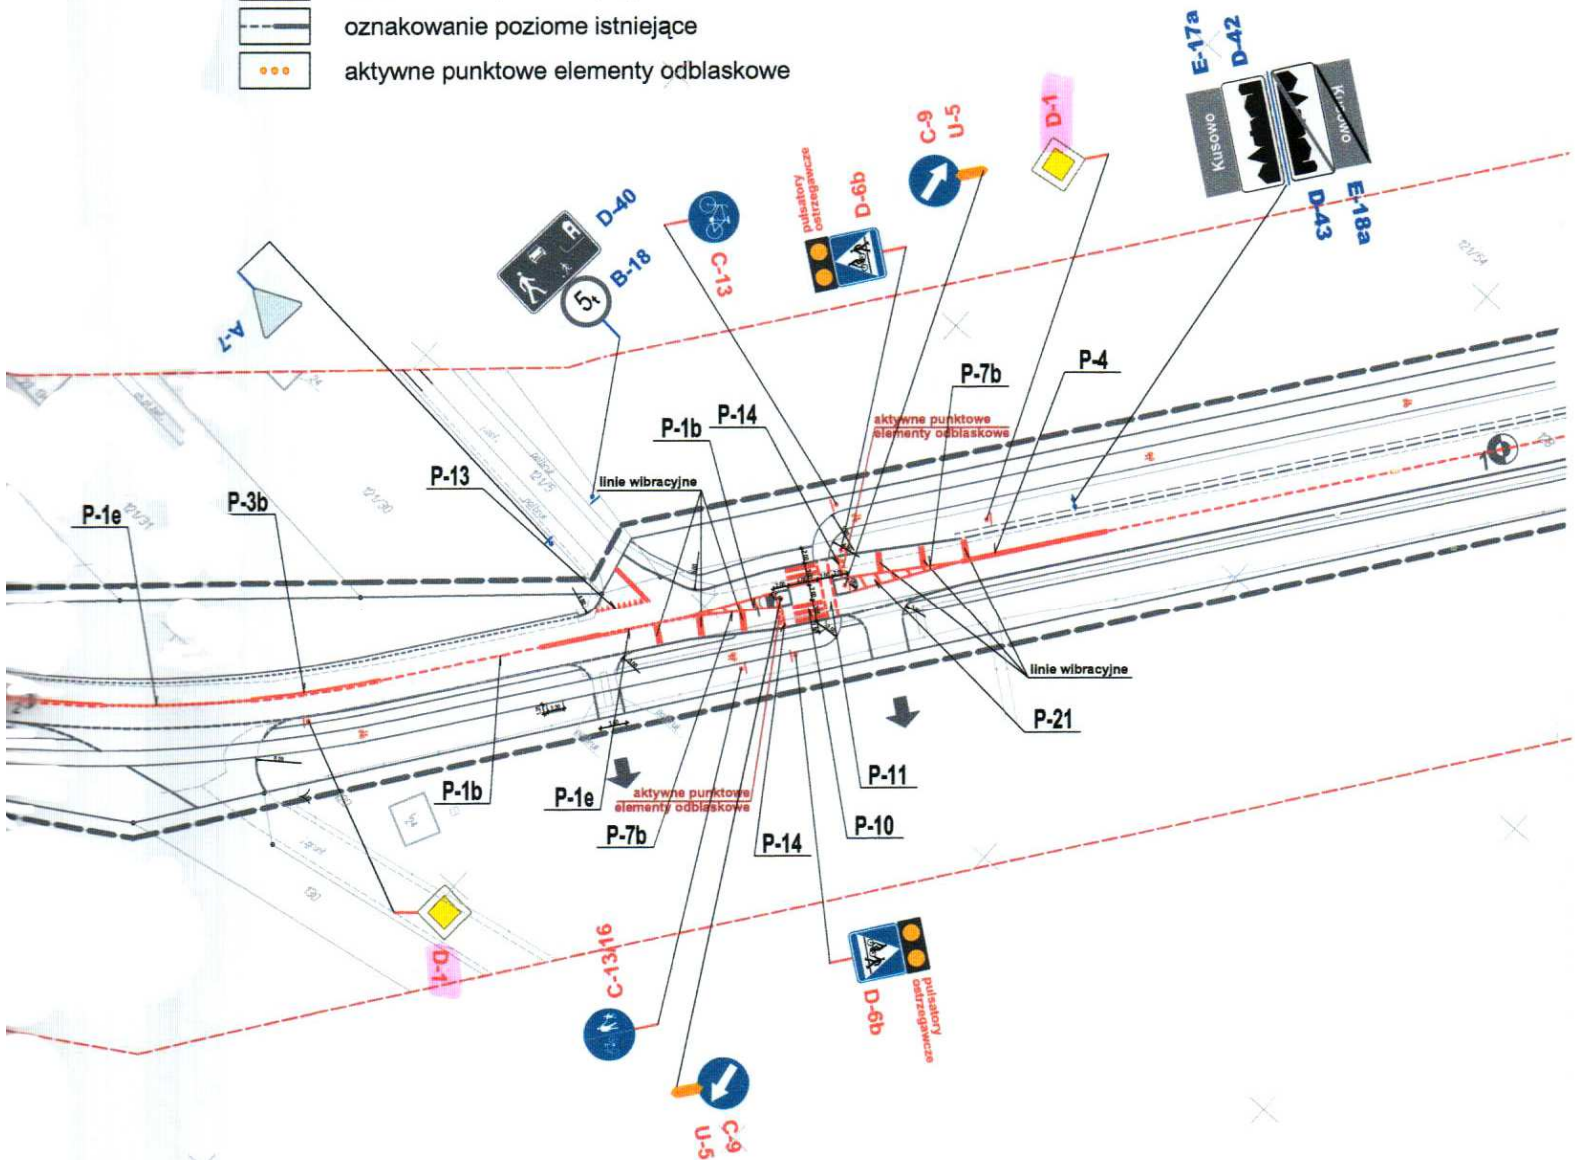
oznakowanie poziome istniejące

aktywne punktowe elementy odblaskowe

E-17a
D-42
Kusowo
Kusowo
D-43
E-18a

D-1

C-9
U-5

pulsatory ostrzegawcze
D-6b

C-13

D-40
B-18
5t

A-7

P-7b
P-4
aktywne punktowe elementy odblaskowe
P-1b
P-14
P-13
linie wibracyjne
P-1e
P-3b

linie wibracyjne
P-21
P-11
P-10
P-1b
P-1e
aktywne punktowe elementy odblaskowe
P-7b
P-14

D-1
C-13/16
D-6b
pulsatory ostrzegawcze
C-9
U-5